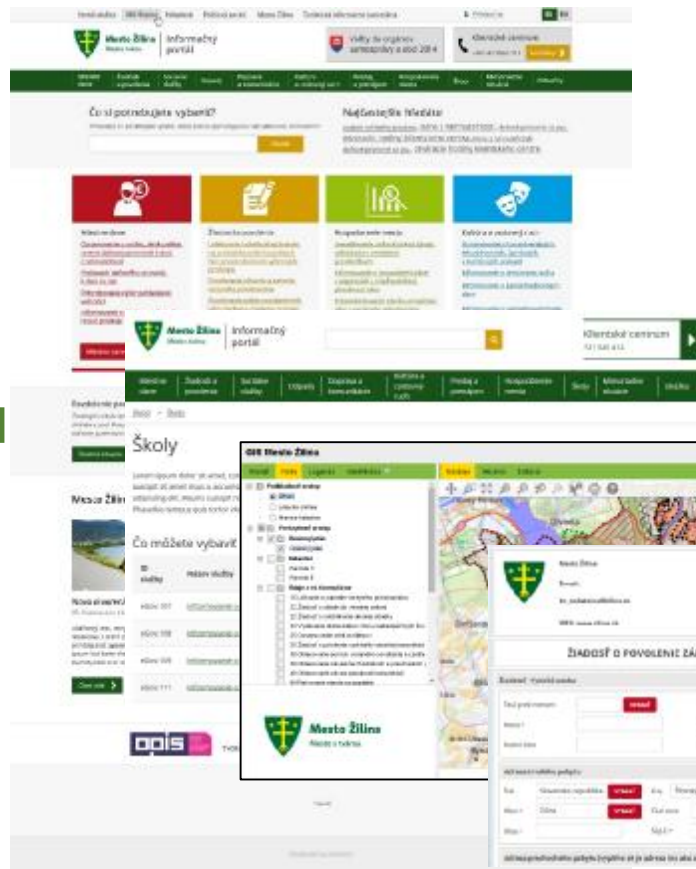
Mesto Žilina
Informačný portál

Čo si potrebujete vybaviť?

Najčastejšie hľadáte

Mesto Žilina
Informačný portál

Klientske centrum

Úvod > Školy

Školy

Čo môžete vybaviť

GIS Mesto Žilina

Mesto Žilina
Mesto s tvárou

Mesto Žilina

ŽIADOSŤ O POVOLENIE ZÁ

VYBRAŤ

VYBRAŤ

VYBRAŤ

Ďalej >